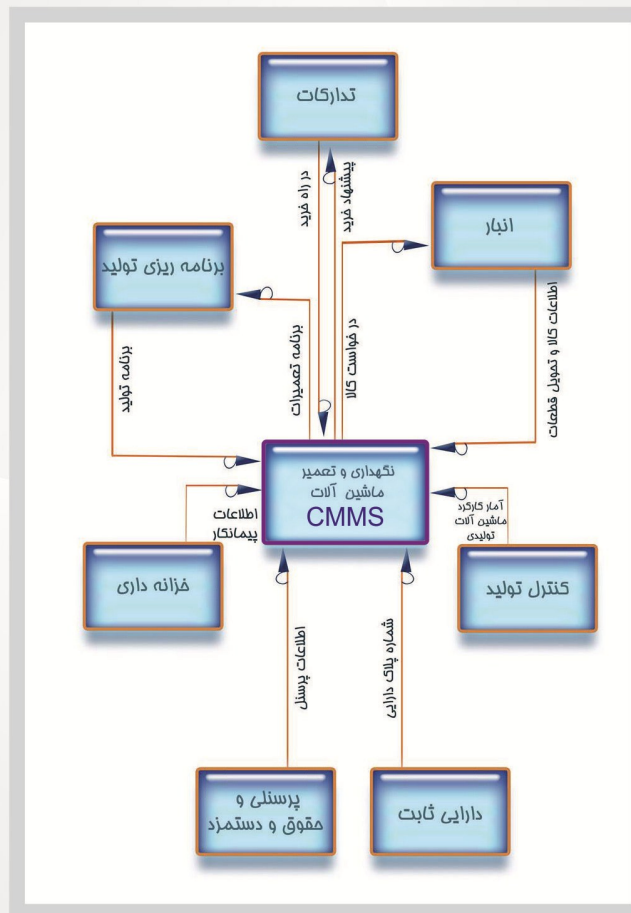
تدارکات

در راه خرید

پیشنهاد خرید

انبار

برنامه ریزی تولید

برنامه تعمیرات

در خواست کالا

اطلاعات کالا و تحویل قطعات

برنامه تولید

نگهداری و تعمیر ماشین آلات
CMMS

آمار کارکرد ماشین آلات تولیدی

اطلاعات پیمانکار

خزانه داری

کنترل تولید

اطلاعات پرسنل

شماره پلاک دارایی

پرسنلی و حقوق و دستمزد

دارایی ثابت